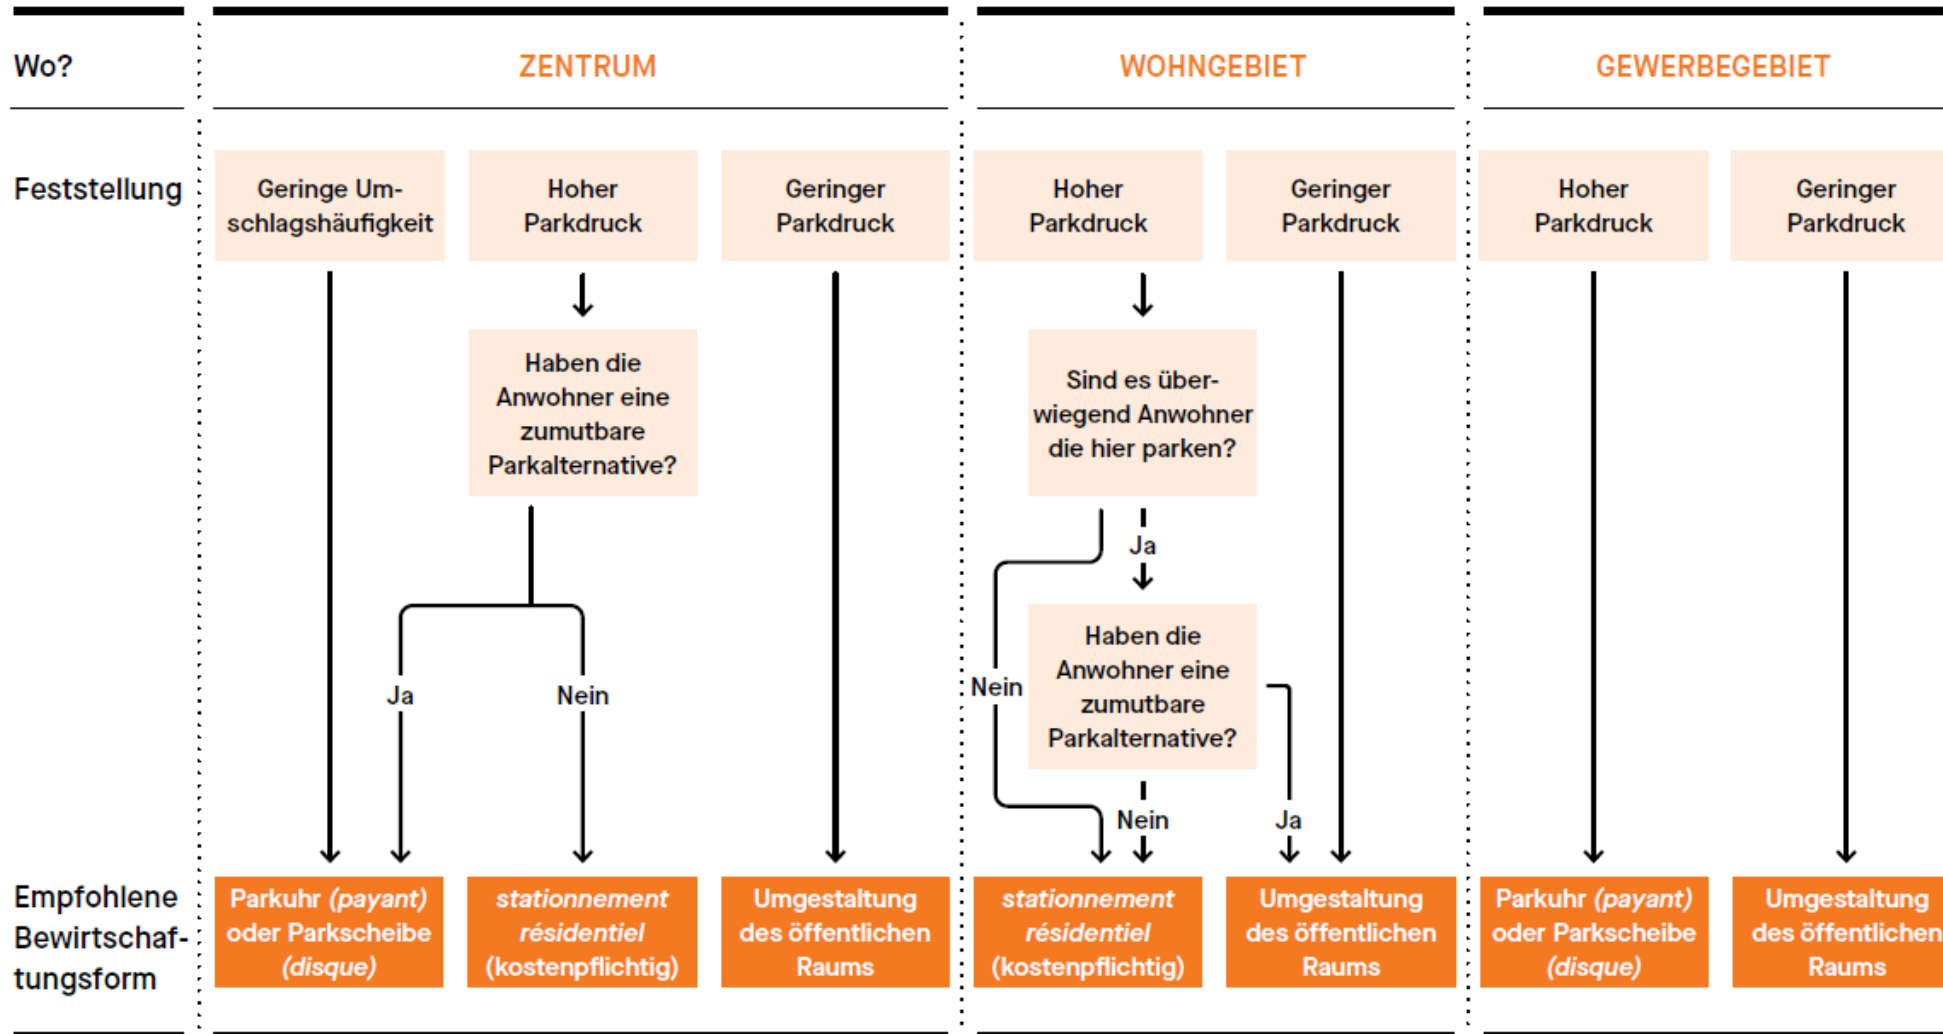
Wo?

ZENTRUM

WOHNGEBIET

GEWERBEGEBIET

Feststellung

Geringe Umschlagshäufigkeit

Hoher Parkdruck

Geringer Parkdruck

Hoher Parkdruck

Geringer Parkdruck

Hoher Parkdruck

Geringer Parkdruck

Haben die Anwohner eine zumutbare Parkalternative?

Sind es überwiegend Anwohner die hier parken?

Ja

Ja

Nein

Nein

Haben die Anwohner eine zumutbare Parkalternative?

Nein

Ja

Empfohlene Bewirtschaftungsform

Parkuhr *(payant)* oder Parkscheibe *(disque)*

*stationnement résidentiel* (kostenpflichtig)

Umgestaltung des öffentlichen Raums

*stationnement résidentiel* (kostenpflichtig)

Umgestaltung des öffentlichen Raums

Parkuhr *(payant)* oder Parkscheibe *(disque)*

Umgestaltung des öffentlichen Raums